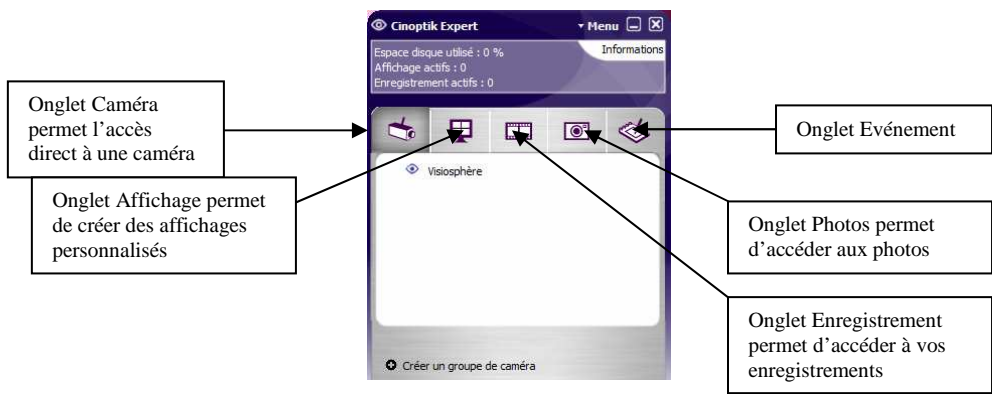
Cinoptik Expert

Menu

Espace disque utilisé : 0 %
Affichage actifs : 0
Enregistrement actifs : 0

Informations

Onglet Caméra permet l'accès direct à une caméra

Onglet Evénement

Onglet Affichage permet de créer des affichages personnalisés

Visiosphère

Onglet Photos permet d'accéder aux photos

Onglet Enregistrement permet d'accéder à vos enregistrements

Créer un groupe de caméra